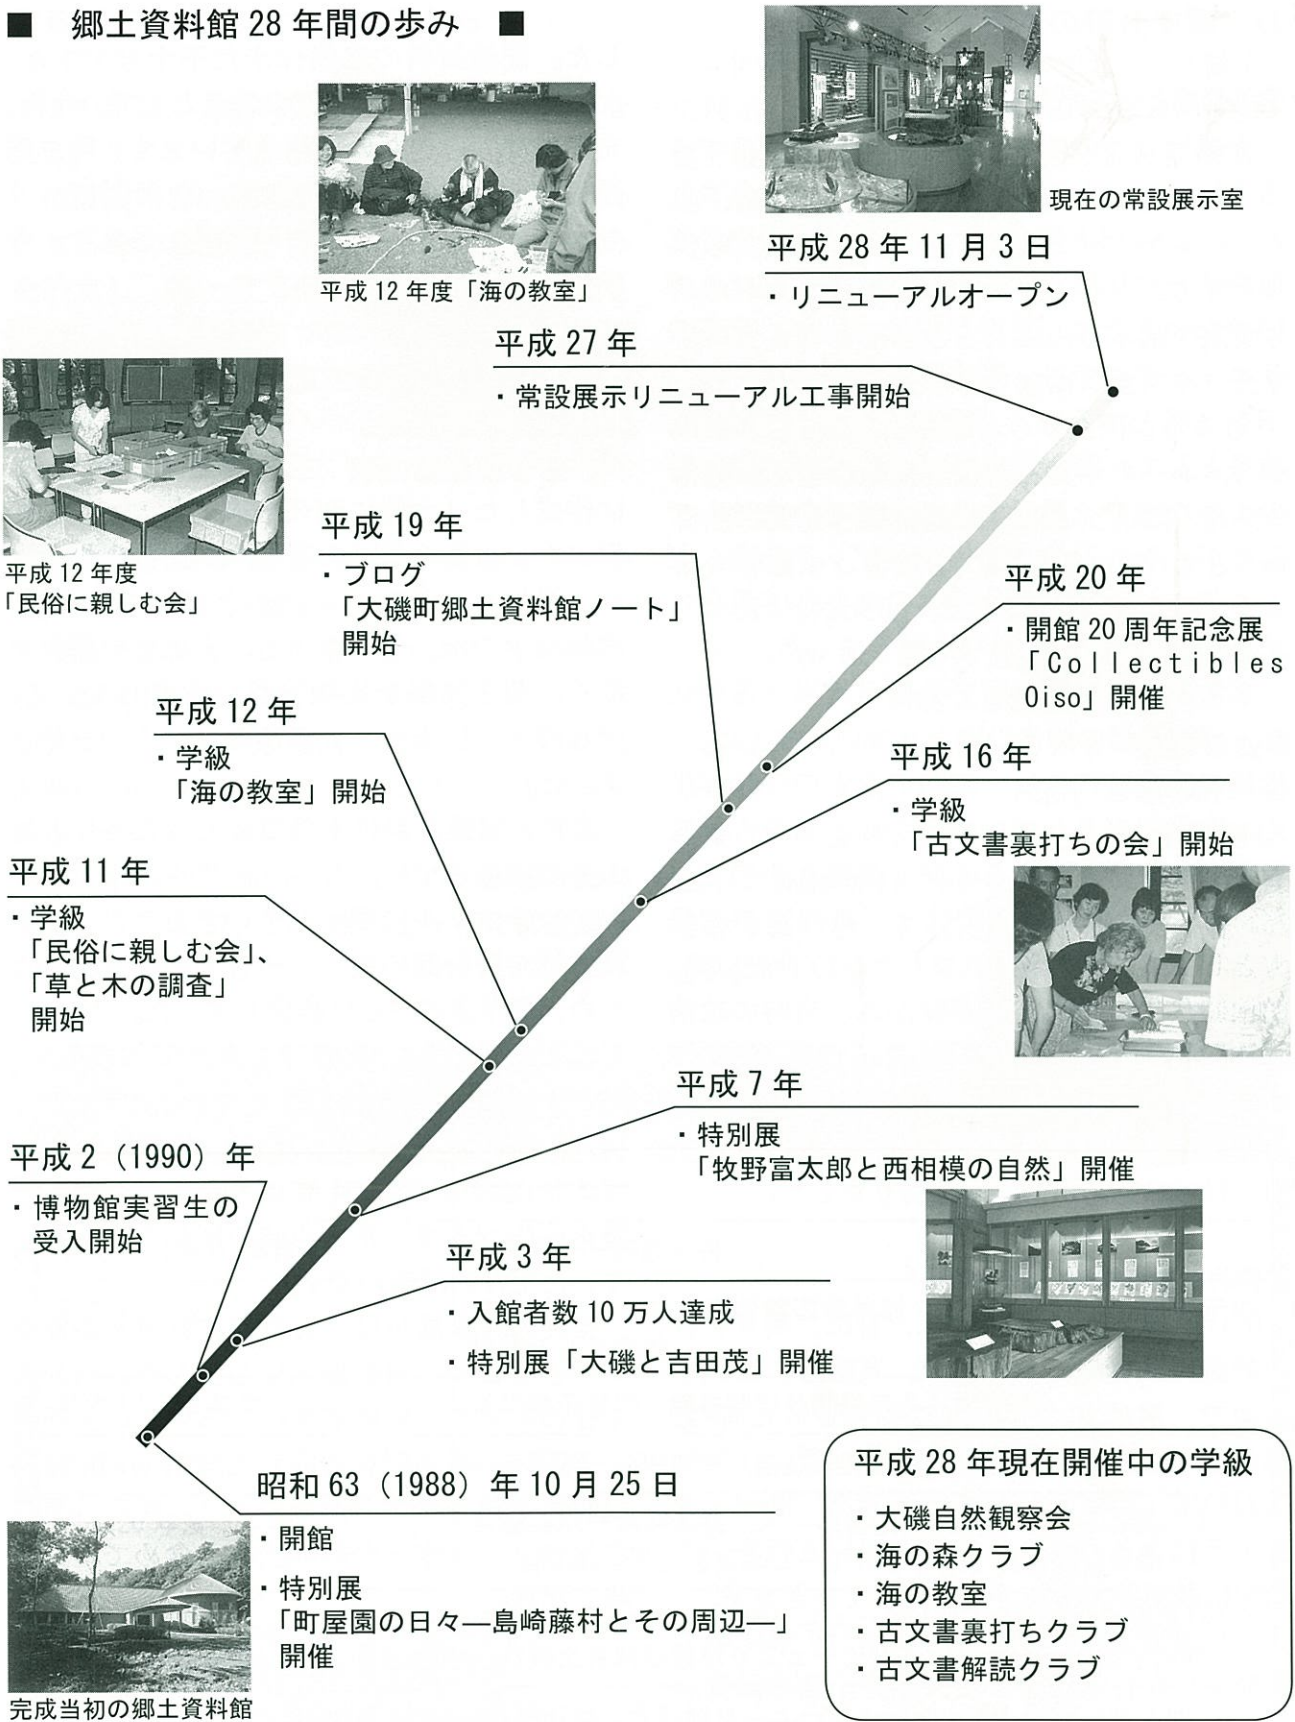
■ 郷土資料館 28 年間の歩み ■

現在の常設展示室

平成 28 年 11 月 3 日

・リニューアルオープン

平成 12 年度「海の教室」

平成 27 年

・常設展示リニューアル工事開始

平成 12 年度
「民俗に親しむ会」

平成 19 年

・ブログ
「大磯町郷土資料館ノート」
開始

平成 20 年

・開館 20 周年記念展
「Collectibles Oiso」開催

平成 12 年

・学級
「海の教室」開始

平成 16 年

・学級
「古文書裏打ちの会」開始

平成 11 年

・学級
「民俗に親しむ会」、
「草と木の調査」
開始

平成 7 年

・特別展
「牧野富太郎と西相模の自然」開催

平成 2（1990）年

・博物館実習生の
受入開始

平成 3 年

・入館者数 10 万人達成

・特別展「大磯と吉田茂」開催

平成 28 年現在開催中の学級

・大磯自然観察会
・海の森クラブ
・海の教室
・古文書裏打ちクラブ
・古文書解読クラブ

昭和 63（1988）年 10 月 25 日

・開館

・特別展
「町屋園の日々―島崎藤村とその周辺―」
開催

完成当初の郷土資料館